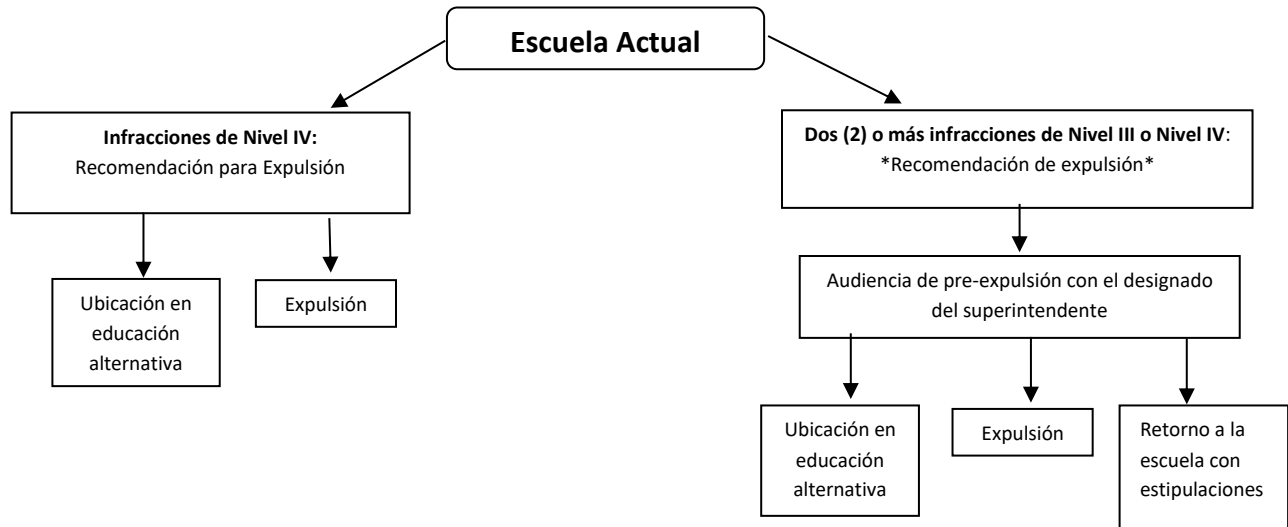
Escuela Actual

Infracciones de Nivel IV:
Recomendación para Expulsión

Ubicación en educación alternativa

Expulsión

Dos (2) o más infracciones de Nivel III o Nivel IV:
*Recomendación de expulsión*

Audiencia de pre-expulsión con el designado del superintendente

Ubicación en educación alternativa

Expulsión

Retorno a la escuela con estipulaciones